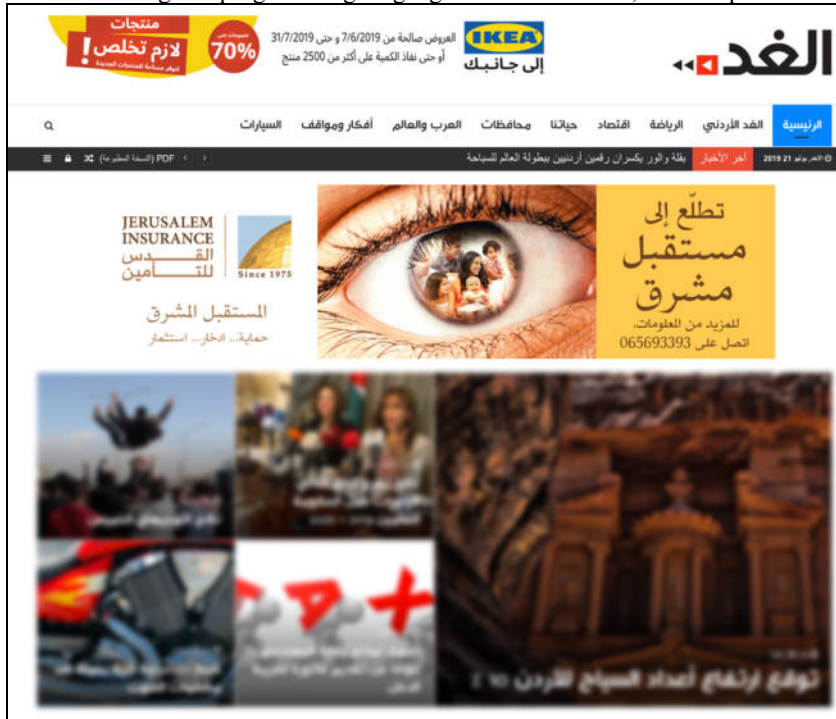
الغد

IKEA
إلى جانبك

العروض صالحة من 7/6/2019 و حتى 31/7/2019
أو حتى نفاذ الكمية على أكثر من 2500 منتج

منتجات
لازم تخلص!
70%

الرئيسية الغد الأردني الرياضة اقتصاد حياتنا محافظات العرب والعالم أفكار ومواقف السيارات

الأحد يوليو 21 2019 آخر الأخبار بطلة والور يكسران رقمين أردنيين ببطولة العالم للسباحة

PDF (النسخة المطبوعة)

تطلّع إلى
مستقبل
مشرق
للمزيد من المعلومات،
اتصل على 065693393

JERUSALEM INSURANCE
القدس للتأمين
Since 1975
المستقبل المشرق
حماية... ادخار... استثمار

توقع ارتفاع أعداد السياح للأردن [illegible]